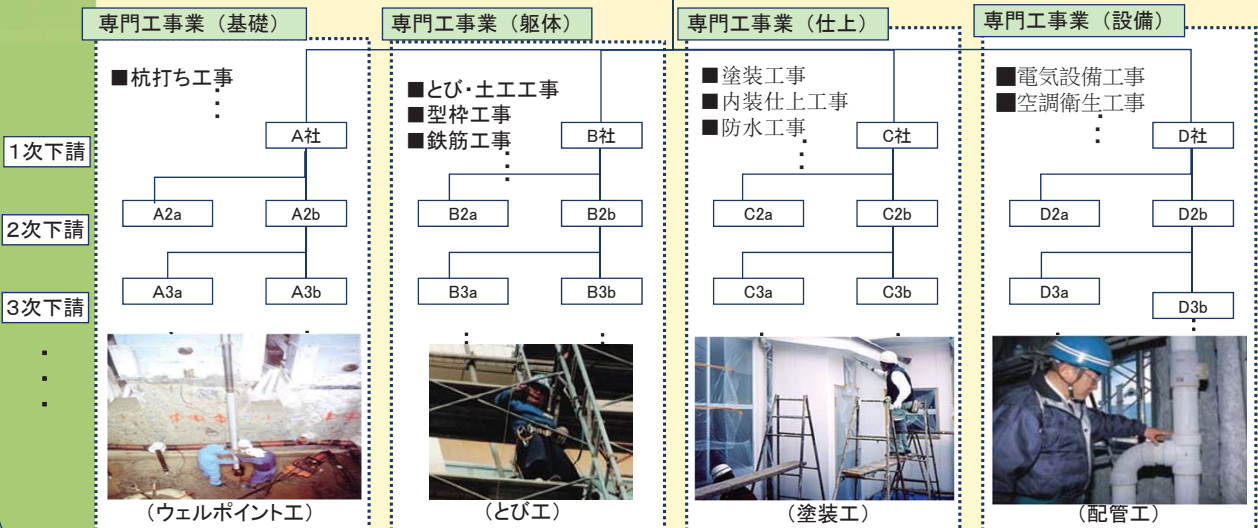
1次下請
2次下請
3次下請
・
・
・

専門工事業（基礎）
■杭打ち工事
・
・
A社
A2a
A2b
A3a
A3b
（ウェルポイント工）

専門工事業（躯体）
■とび･土工工事
■型枠工事
■鉄筋工事
・
・
B社
B2a
B2b
B3a
B3b
（とび工）

専門工事業（仕上）
■塗装工事
■内装仕上工事
■防水工事
・
・
C社
C2a
C2b
C3a
C3b
（塗装工）

専門工事業（設備）
■電気設備工事
■空調衛生工事
・
・
D社
D2a
D2b
D3a
D3b
（配管工）